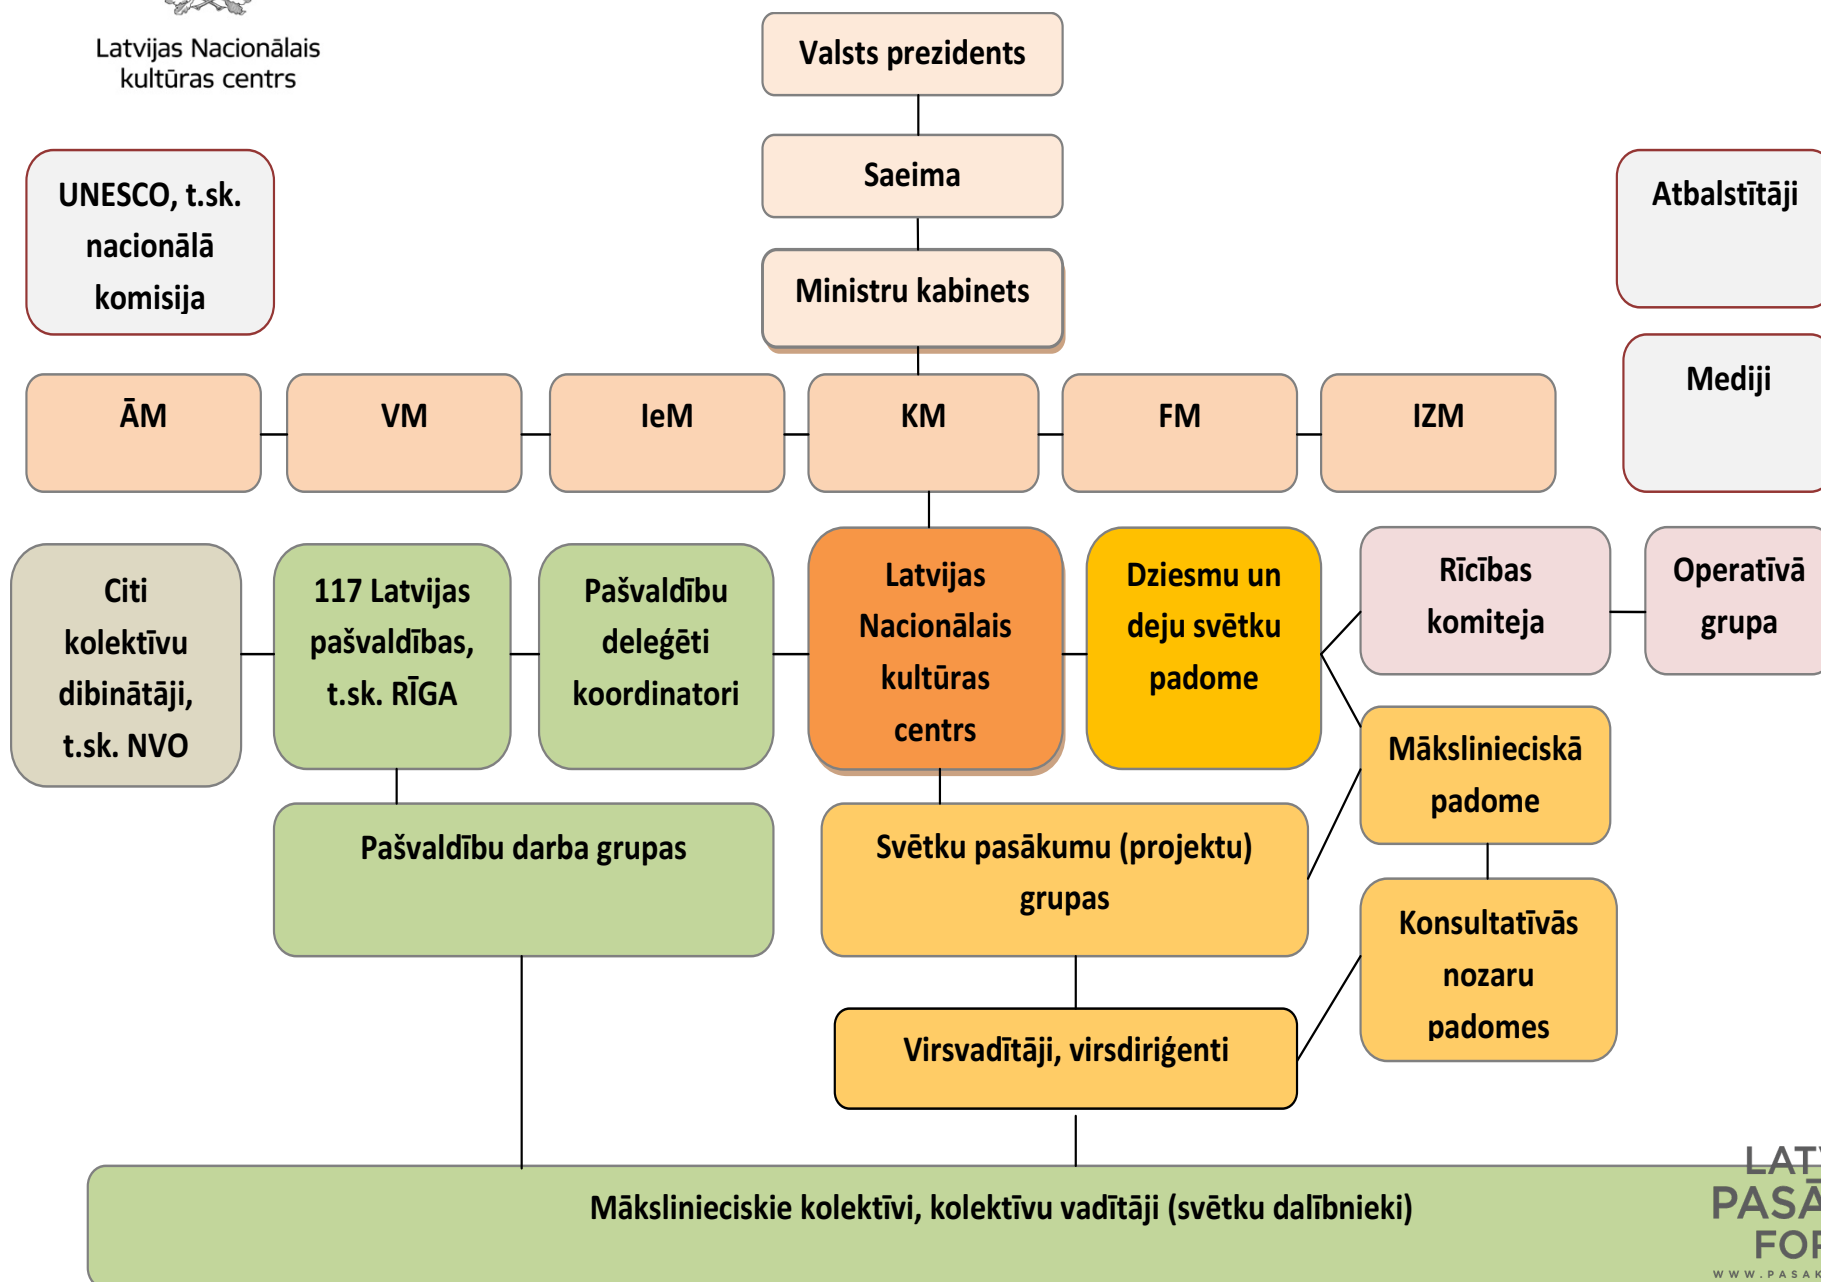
Latvijas Nacionālais kultūras centrs

Valsts prezidents

Saeima

Ministru kabinets

UNESCO, t.sk. nacionālā komisija

Atbalstītāji

Mediji

ĀM

VM

IeM

KM

FM

IZM

Citi kolektīvu dibinātāji, t.sk. NVO

117 Latvijas pašvaldības, t.sk. RĪGA

Pašvaldību deleģēti koordinatori

Latvijas Nacionālais kultūras centrs

Dziesmu un deju svētku padome

Rīcības komiteja

Operatīvā grupa

Mākslinieciskā padome

Pašvaldību darba grupas

Svētku pasākumu (projektu) grupas

Konsultatīvās nozaru padomes

Virsvadītāji, virsdiriģenti

Mākslinieciskie kolektīvi, kolektīvu vadītāji (svētku dalībnieki)

LAT
PASĀ
FOR
WWW.PASAK